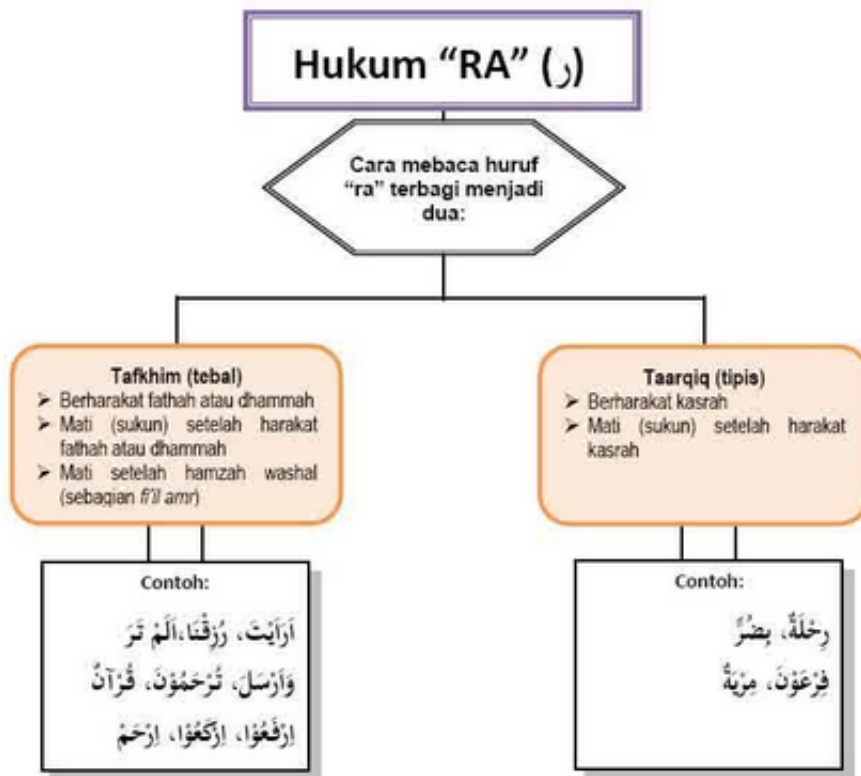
Hukum “RA” (ر)

Cara mebaca huruf “ra” terbagi menjadi dua:

Tafkhim (tebal)
➢ Berharakat fathah atau dhammah
➢ Mati (sukun) setelah harakat fathah atau dhammah
➢ Mati setelah hamzah washal (sebagian fi'il amr)

Contoh:
اَرَاَيْتَ، رُزِقْنَا، اَلَمْ تَرَ
وَاَرْسَلَ، تُرْحَمُوْنَ، قُرْآنٌ
اِرْفَعُوْا، اِرْكَعُوْا، اِرْحَمْ

Taarqiq (tipis)
➢ Berharakat kasrah
➢ Mati (sukun) setelah harakat kasrah

Contoh:
رِحْلَةٌ، بِضُرٍّ
فِرْعَوْنَ، مِرْيَةٌ